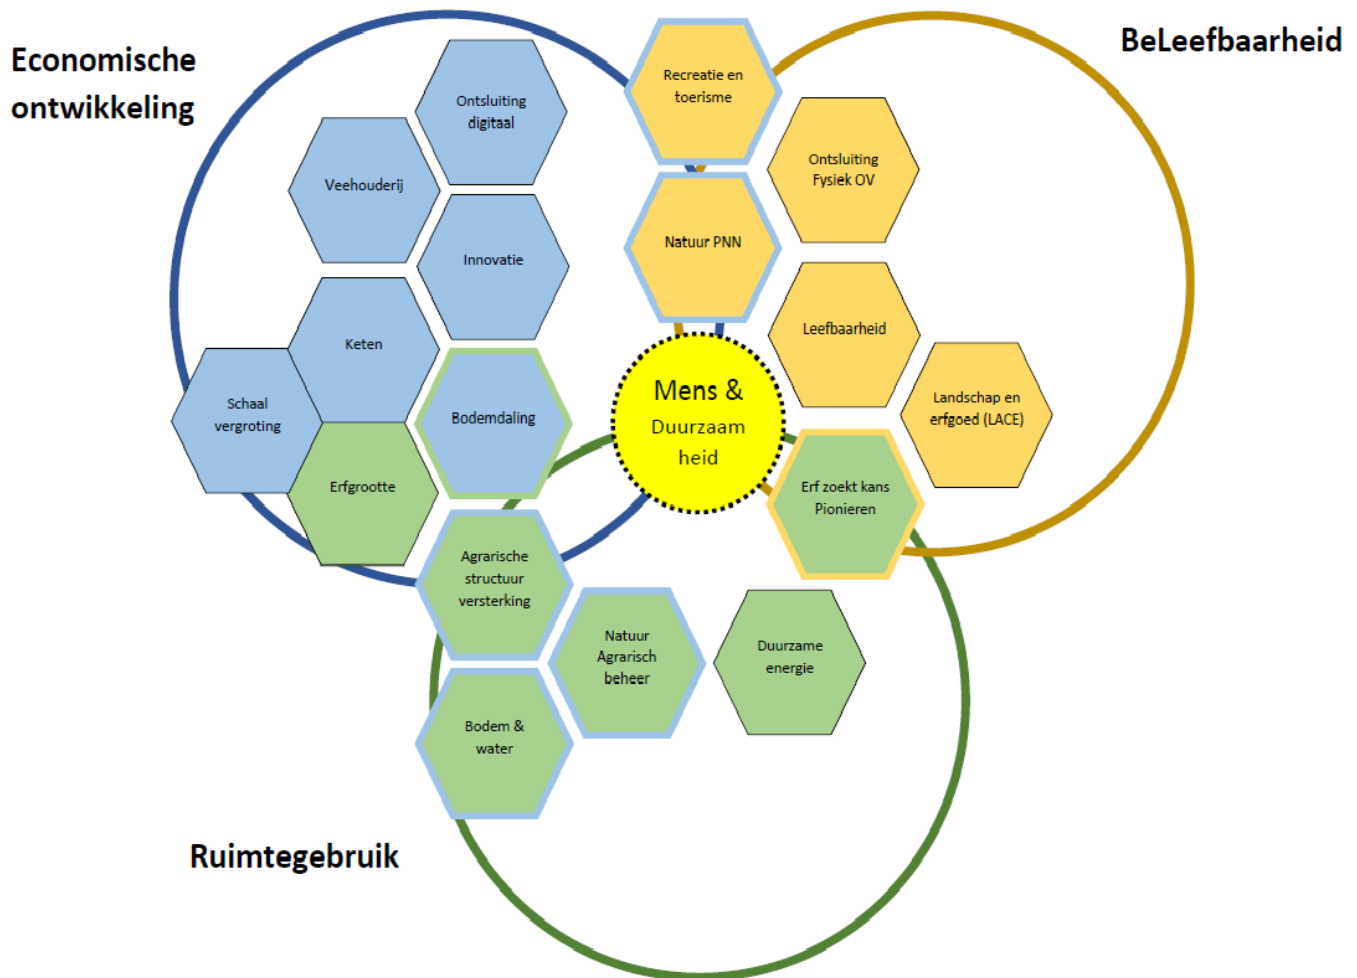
Economische ontwikkeling

BeLeefbaarheid

Recreatie en toerisme

Ontsluiting digitaal

Veehouderij

Ontsluiting Fysiek OV

Natuur PNN

Innovatie

Leefbaarheid

Keten

Schaal vergroting

Bodemdaling

Mens & Duurzaam heid

Landschap en erfgoed (LACE)

Erfgrootte

Erf zoekt kans Pionieren

Agrarische structuur versterking

Natuur Agrarisch beheer

Duurzame energie

Bodem & water

Ruimtegebruik